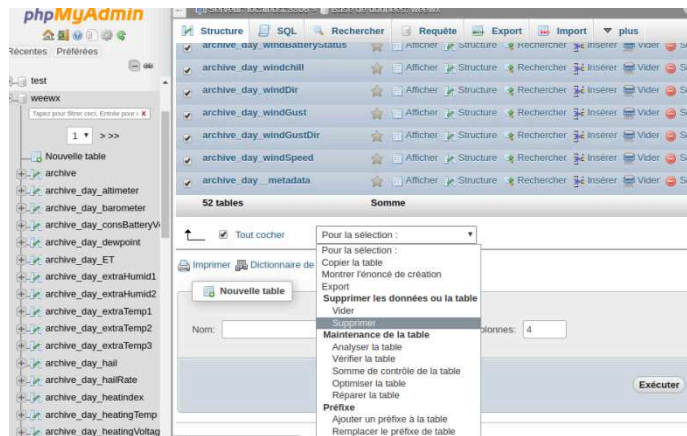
phpMyAdmin

Récentes Préférées

test
weewx
Tapez pour filtrer ceci, Entrée pour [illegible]
1 > >>
Nouvelle table
archive
archive_day_altimeter
archive_day_barometer
archive_day_consBatteryV
archive_day_dewpoint
archive_day_ET
archive_day_extraHumid1
archive_day_extraHumid2
archive_day_extraTemp1
archive_day_extraTemp2
archive_day_extraTemp3
archive_day_hail
archive_day_hailRate
archive_day_heatindex
archive_day_heatingTemp
archive_day_heatingVoltag

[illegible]

Structure SQL Rechercher Requête Export Importer plus

archive_day_windBatteryStatus Afficher Structure Rechercher Insérer Vider S
archive_day_windchill Afficher Structure Rechercher Insérer Vider S
archive_day_windDir Afficher Structure Rechercher Insérer Vider S
archive_day_windGust Afficher Structure Rechercher Insérer Vider S
archive_day_windGustDir Afficher Structure Rechercher Insérer Vider S
archive_day_windSpeed Afficher Structure Rechercher Insérer Vider S
archive_day__metadata Afficher Structure Rechercher Insérer Vider S
52 tables Somme

Tout cocher
Pour la sélection :
Pour la sélection :
Copier la table
Montrer l'énoncé de création
Export
Supprimer les données ou la table
Vider
Supprimer
Maintenance de la table
Analyser la table
Vérifier la table
Somme de contrôle de la table
Optimiser la table
Réparer la table
Préfixe
Ajouter un préfixe à la table
Remplacer le préfixe de table

Imprimer Dictionnaire de
Nouvelle table
Nom:
olonnes: 4
Exécuter